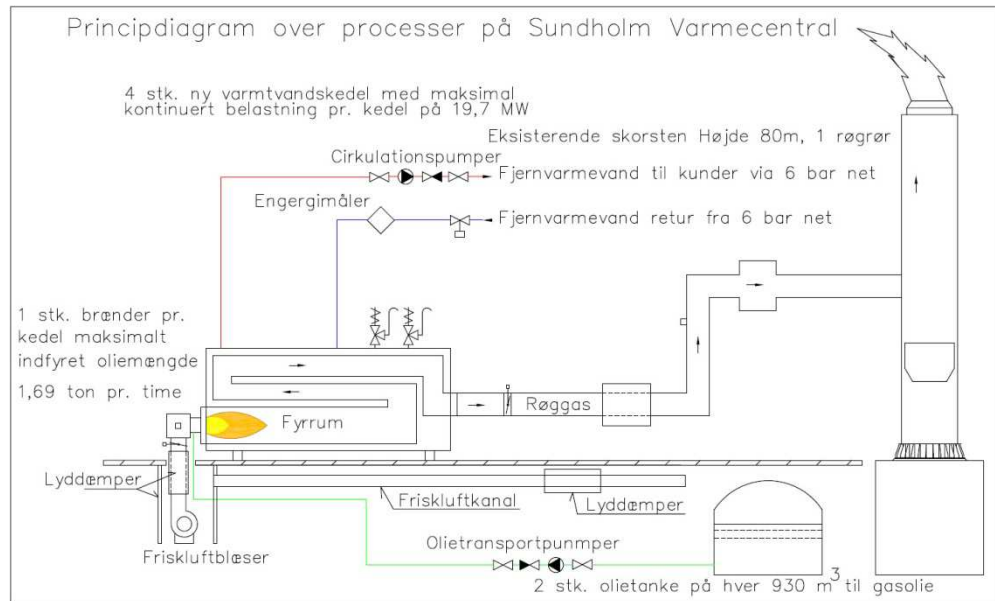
Principdiagram over processer på Sundholm Varmecentral

4 stk. ny varmtvandskedel med maksimal kontinuert belastning pr. kedel på 19,7 MW

Eksisterende skorsten Højde 80m, 1 røgrør

Cirkulationspumper

Fjernvarmevand til kunder via 6 bar net

Engergimåler

Fjernvarmevand retur fra 6 bar net

1 stk. brænder pr. kedel maksimalt indfyret oliemængde

1,69 ton pr. time

Fyrrum

Røggas

Lyddæmper

Friskluftkanal

Lyddæmper

Friskluftblæser

Olietransportpunmper

2 stk. olietanke på hver 930 $m^3$ til gasolie